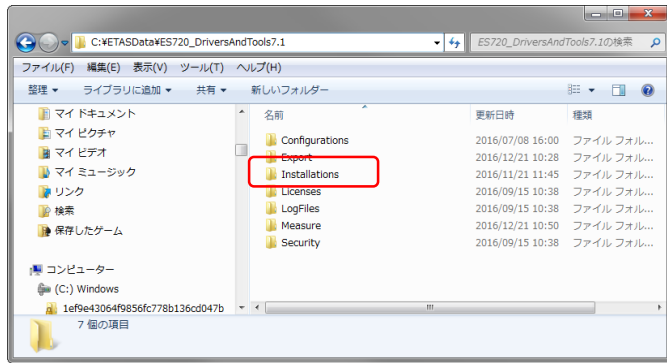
C:¥ETASData¥ES720_DriversAndTools7.1

ES720_DriversAndTools7.1の検索

ファイル(F) 編集(E) 表示(V) ツール(T) ヘルプ(H)

整理 ▾ ライブラリに追加 ▾ 共有 ▾ 新しいフォルダー

マイ ドキュメント
マイ ピクチャ
マイ ビデオ
マイ ミュージック
リンク
検索
保存したゲーム

コンピューター
(C:) Windows
1ef9e43064f9856fc778b136cd047b

| 名前 | 更新日時 | 種類 |
|---|---|---|
| Configurations | 2016/07/08 16:00 | ファイル フォル... |
| Export | 2016/12/21 10:28 | ファイル フォル... |
| Installations | 2016/11/21 11:45 | ファイル フォル... |
| Licenses | 2016/09/15 10:38 | ファイル フォル... |
| LogFiles | 2016/09/15 10:38 | ファイル フォル... |
| Measure | 2016/12/21 10:50 | ファイル フォル... |
| Security | 2016/09/15 10:38 | ファイル フォル... |

7 個の項目